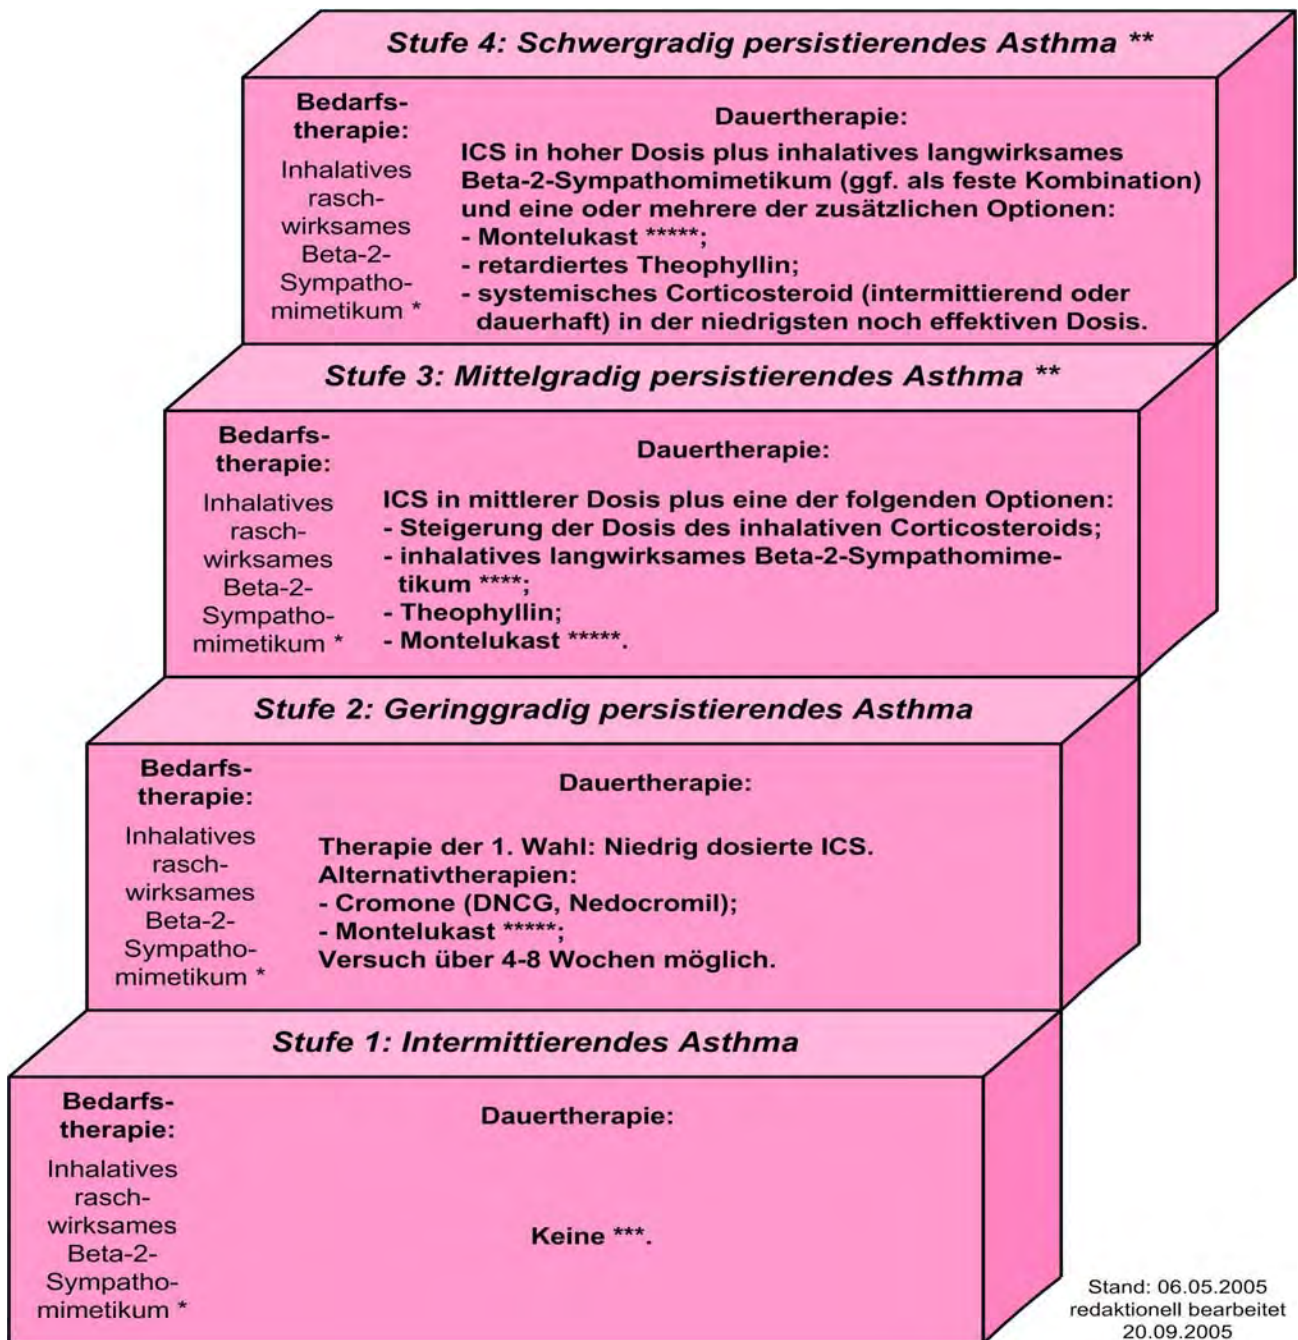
Stufe 4: Schwergradig persistierendes Asthma **

Bedarfstherapie:

Inhalatives raschwirksames Beta-2-Sympathomimetikum *

Dauertherapie:

ICS in hoher Dosis plus inhalatives langwirksames Beta-2-Sympathomimetikum (ggf. als feste Kombination) und eine oder mehrere der zusätzlichen Optionen:
- Montelukast *****;
- retardiertes Theophyllin;
- systemisches Corticosteroid (intermittierend oder dauerhaft) in der niedrigsten noch effektiven Dosis.

Stufe 3: Mittelgradig persistierendes Asthma **

Bedarfstherapie:

Inhalatives raschwirksames Beta-2-Sympathomimetikum *

Dauertherapie:

ICS in mittlerer Dosis plus eine der folgenden Optionen:
- Steigerung der Dosis des inhalativen Corticosteroids;
- inhalatives langwirksames Beta-2-Sympathomimetikum ****;
- Theophyllin;
- Montelukast *****.

Stufe 2: Geringgradig persistierendes Asthma

Bedarfstherapie:

Inhalatives raschwirksames Beta-2-Sympathomimetikum *

Dauertherapie:

Therapie der 1. Wahl: Niedrig dosierte ICS.
Alternativtherapien:
- Cromone (DNCG, Nedocromil);
- Montelukast *****;
Versuch über 4-8 Wochen möglich.

Stufe 1: Intermittierendes Asthma

Bedarfstherapie:

Inhalatives raschwirksames Beta-2-Sympathomimetikum *

Dauertherapie:

Keine ***.

Stand: 06.05.2005
redaktionell bearbeitet
20.09.2005